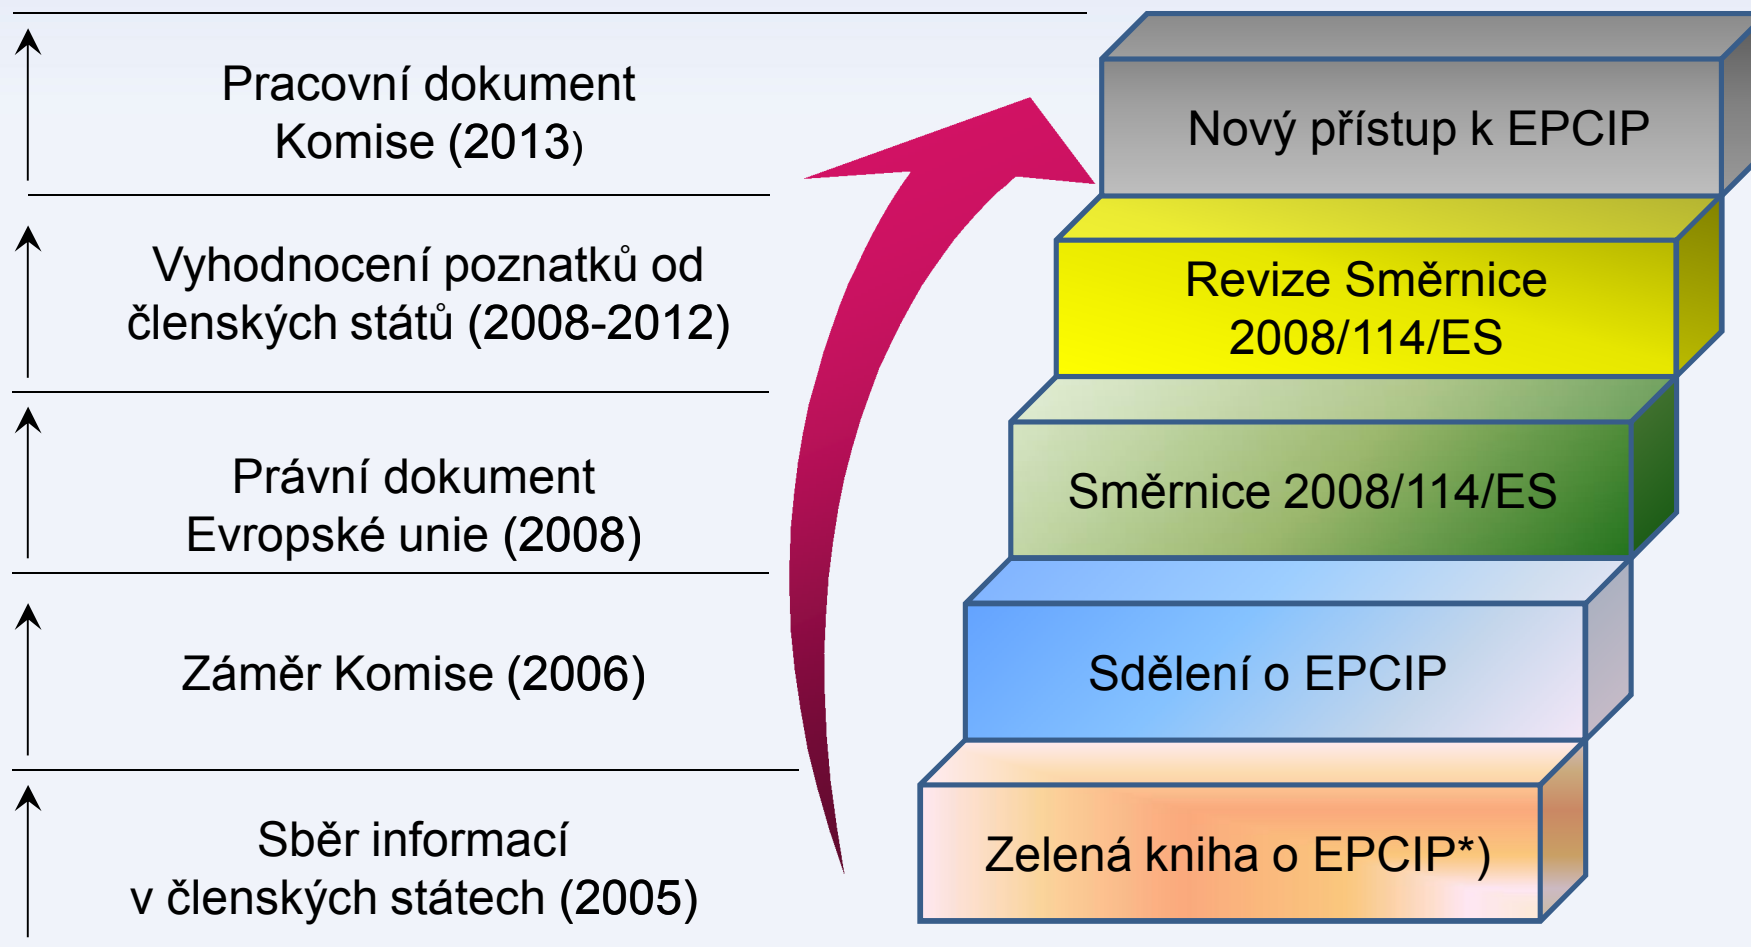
Pracovní dokument Komise (2013)

Vyhodnocení poznatků od členských států (2008-2012)

Právní dokument Evropské unie (2008)

Záměr Komise (2006)

Sběr informací v členských státech (2005)

Nový přístup k EPCIP

Revize Směrnice 2008/114/ES

Směrnice 2008/114/ES

Sdělení o EPCIP

Zelená kniha o EPCIP*)